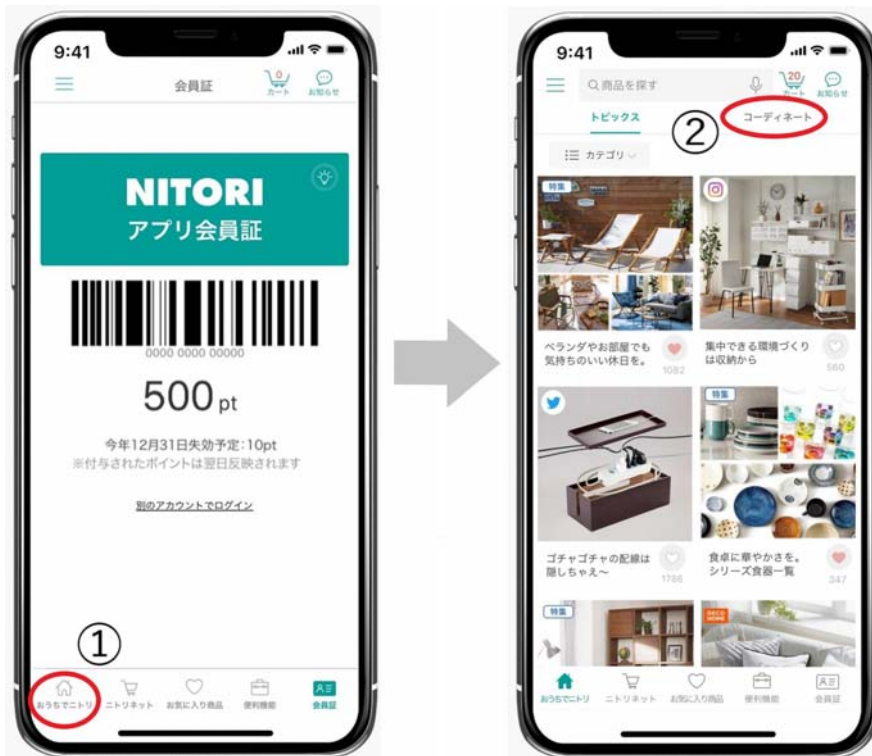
9:41

会員証

0
カート

お知らせ

NITORI
アプリ会員証

0000 0000 00000

500pt

今年12月31日失効予定：10pt
※付与されたポイントは翌日反映されます

別のアカウントでログイン

①

おうちでニトリ　ニトリネット　お気に入り商品　便利機能　会員証

9:41

Q商品を探す

20
カート

お知らせ

トピックス

②

コーディネート

カテゴリ

特集

ベランダやお部屋でも気持ちのいい休日を。

1082

集中できる環境づくりは収納から

560

特集

ゴチャゴチャの配線は隠しちゃえ〜

1786

食卓に華やかさを。シリーズ食器一覧

347

特集

DECO HOME

おうちでニトリ　ニトリネット　お気に入り商品　便利機能　会員証